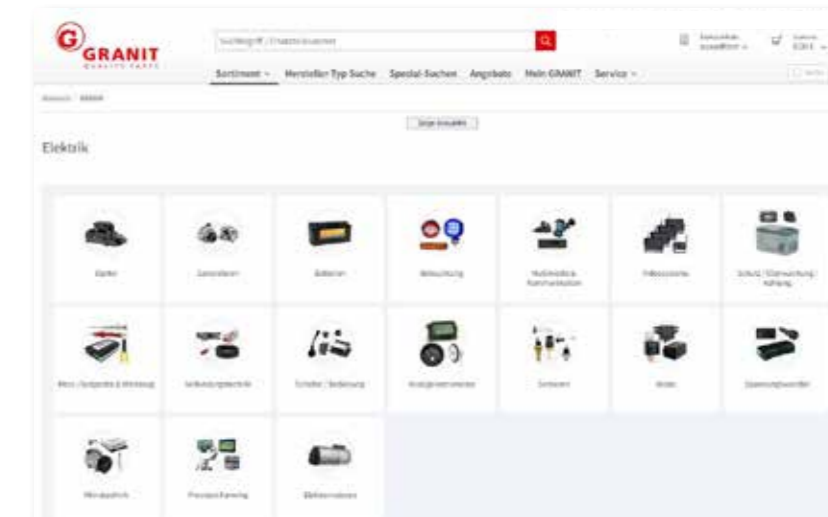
GRANIT
QUALITY PARTS

Suchbegriff / Ersatzteilnummer

Sortiment ∨ Hersteller Typ Suche Spezial-Suchen Angebote Mein GRANIT Service ∨

Startseite / Elektrik

Zeige Auswahl

Elektrik

Starter

Generatoren

Batterien

Beleuchtung

Multimedia / Kommunikation

Videosysteme

Schutz / Überwachung / Kühlung

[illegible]

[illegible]

Schalter / Bedienung

Anzeigeinstrumente

Sensoren

Relais

Spannungswandler

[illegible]

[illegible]

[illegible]